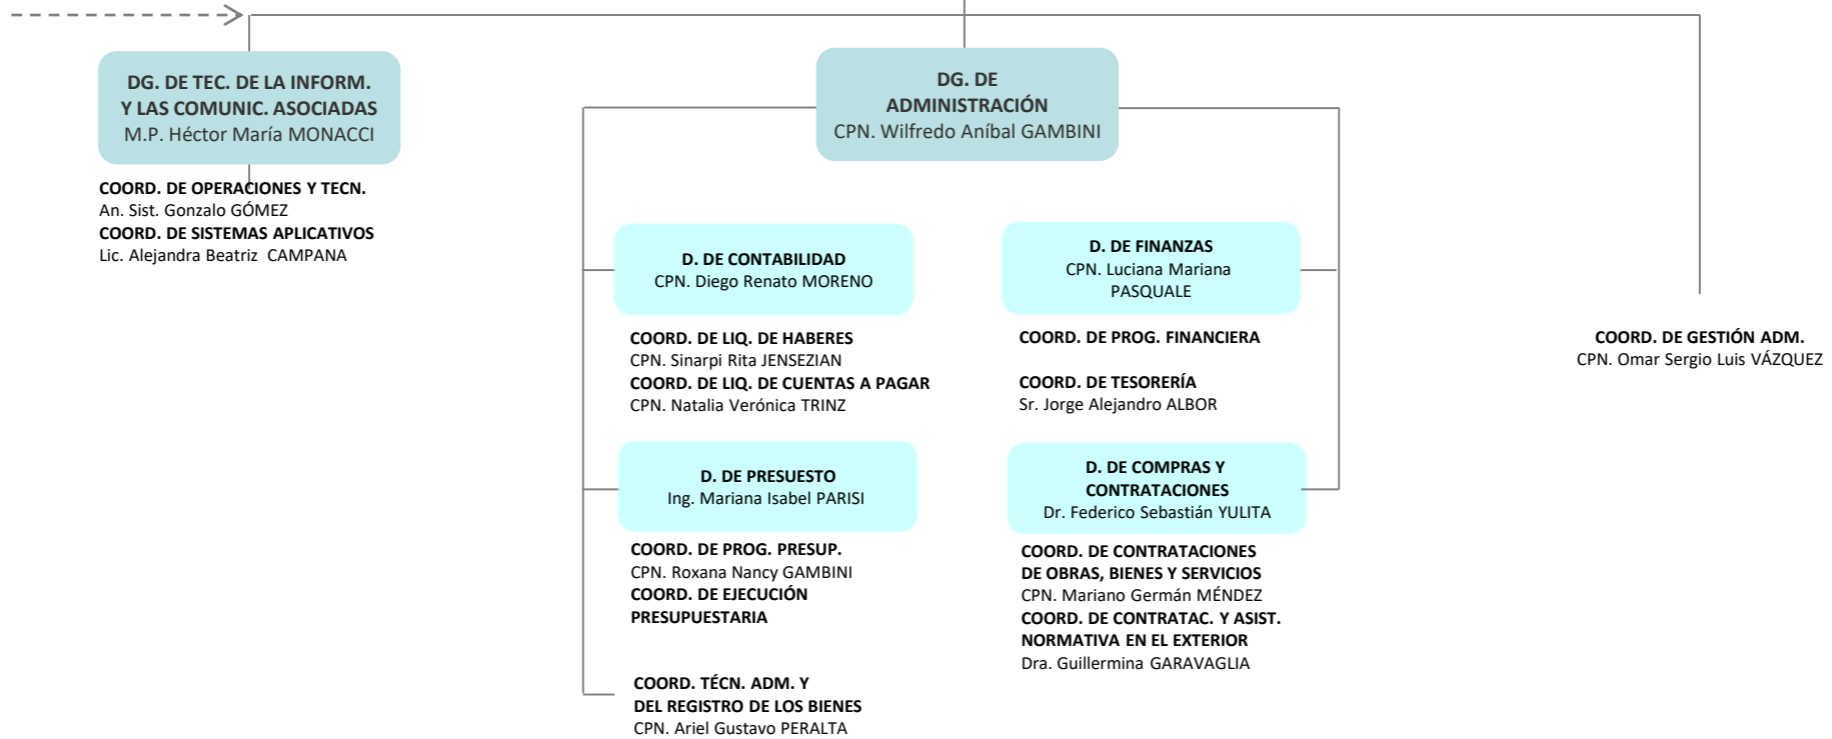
DG. DE TEC. DE LA INFORM. Y LAS COMUNIC. ASOCIADAS
M.P. Héctor María MONACCI

COORD. DE OPERACIONES Y TECN.
An. Sist. Gonzalo GÓMEZ
COORD. DE SISTEMAS APLICATIVOS
Lic. Alejandra Beatriz CAMPANA

DG. DE ADMINISTRACIÓN
CPN. Wilfredo Aníbal GAMBINI

D. DE CONTABILIDAD
CPN. Diego Renato MORENO

COORD. DE LIQ. DE HABERES
CPN. Sinarpi Rita JENSEZIAN
COORD. DE LIQ. DE CUENTAS A PAGAR
CPN. Natalia Verónica TRINZ

D. DE PRESUESTO
Ing. Mariana Isabel PARISI

COORD. DE PROG. PRESUP.
CPN. Roxana Nancy GAMBINI
COORD. DE EJECUCIÓN PRESUPUESTARIA

COORD. TÉCN. ADM. Y DEL REGISTRO DE LOS BIENES
CPN. Ariel Gustavo PERALTA

D. DE FINANZAS
CPN. Luciana Mariana PASQUALE

COORD. DE PROG. FINANCIERA

COORD. DE TESORERÍA
Sr. Jorge Alejandro ALBOR

D. DE COMPRAS Y CONTRATACIONES
Dr. Federico Sebastián YULITA

COORD. DE CONTRATACIONES DE OBRAS, BIENES Y SERVICIOS
CPN. Mariano Germán MÉNDEZ
COORD. DE CONTRATAC. Y ASIST. NORMATIVA EN EL EXTERIOR
Dra. Guillermina GARAVAGLIA

COORD. DE GESTIÓN ADM.
CPN. Omar Sergio Luis VÁZQUEZ